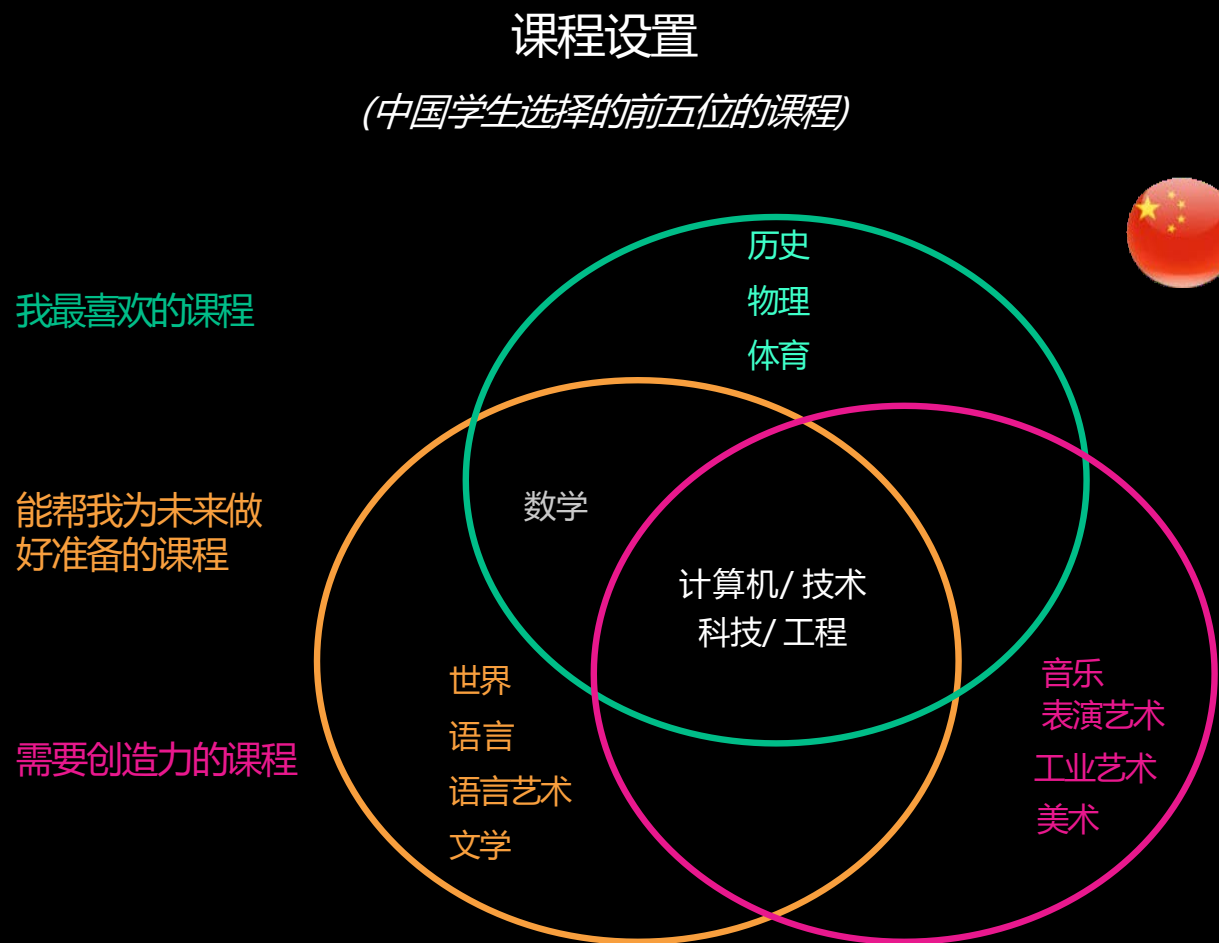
课程设置

(中国学生选择的前五位的课程)

我最喜欢的课程

能帮我为未来做好准备的课程

需要创造力的课程

历史
物理
体育

数学

计算机/ 技术
科技/ 工程

世界
语言
语言艺术
文学

音乐
表演艺术
工业艺术
美术